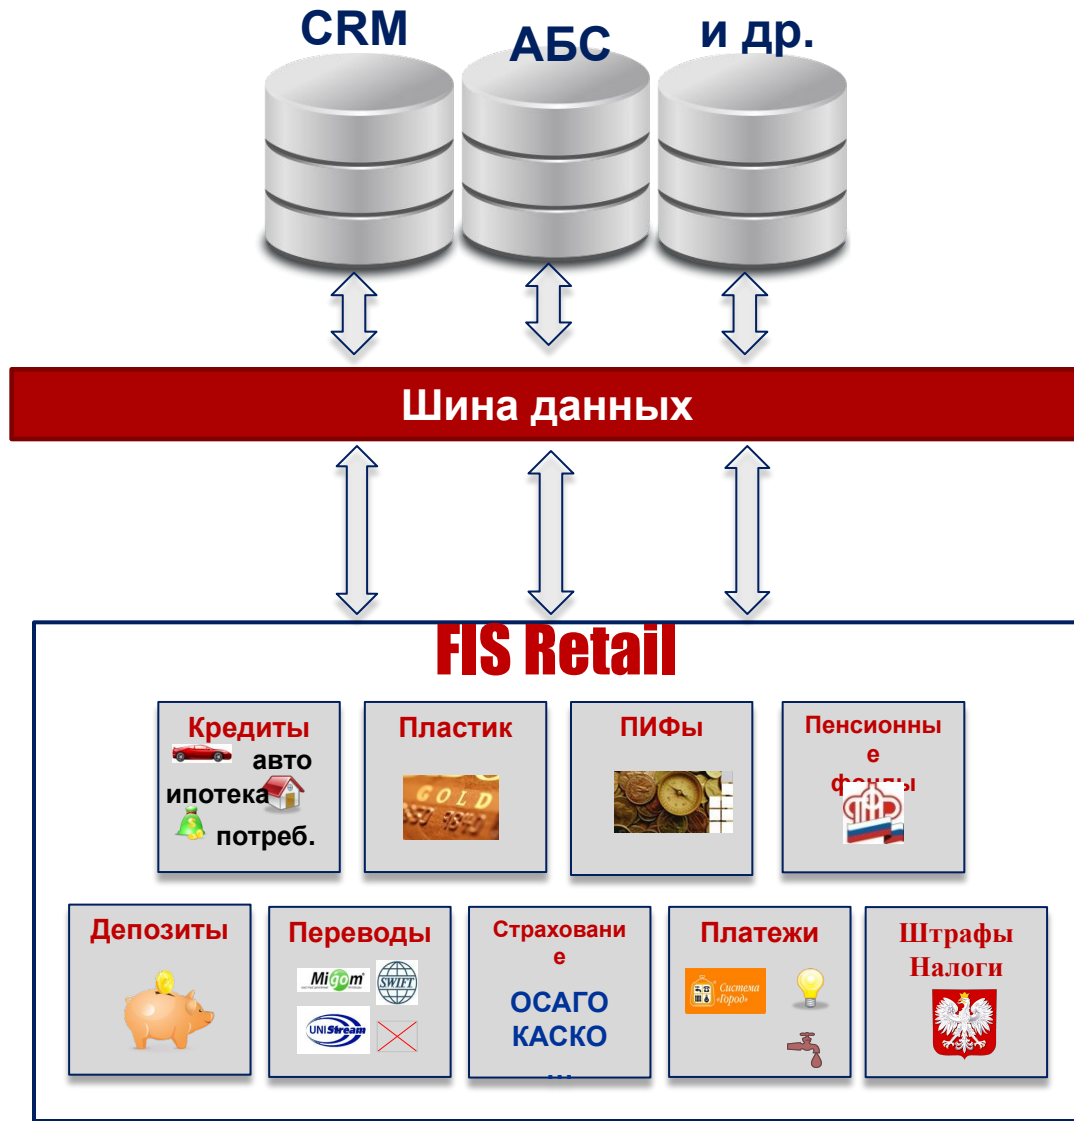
CRM
АБС
и др.

Шина данных

FIS Retail

Кредиты
авто
ипотека
потреб.

Пластик
GOLD

ПИФы

Пенсионные фонды

Депозиты

Переводы
Migom
SWIFT
UNIStream

Страхование
ОСАГО
КАСКО
...

Платежи
Система «Город»

Штрафы
Налоги